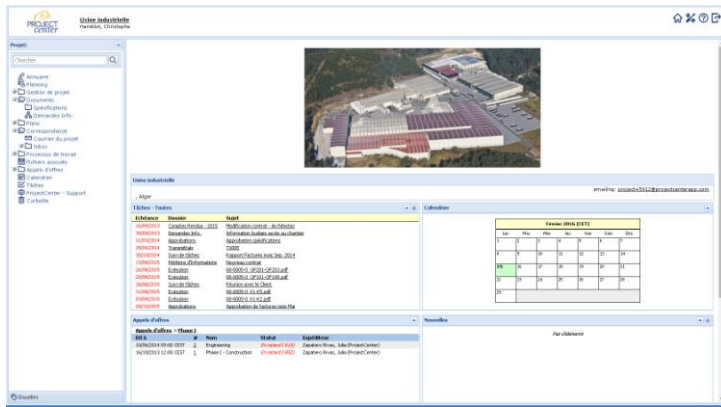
PROJECT center

Usine industrielle
Hemblet, Christophe

Projet

Chercher

Annuaire
Planning
Gestion de projet
Documents
Spécifications
Demandes Infos.
Plans
Correspondance
Courrier du projet
Inbox
Processus de travail
Fichiers associés
Appels d'offres
Calendrier
Tâches
ProjectCenter - Support
Corbeille

Étiquettes

Usine industrielle

emailing: project+5912@projectcenterapp.com

Aller

Tâches - Toutes

| Echéance | Dossier | Sujet |
|---|---|---|
| 16/09/2013 | Comptes Rendus - 2015 | Modification contrat - de fenêtres |
| 16/09/2013 | Demandes Infos. | Information toulage accès au chantier |
| 31/03/2014 | Approbations | Approbation spécifications |
| 28/04/2014 | Transmittals | TX005 |
| 30/10/2014 | Suivi de tâches | Rapport Factures mois Sep. 2014 |
| 15/09/2015 | Télésbine d'Informations | Nouveau contrat |
| 26/09/2015 | Exécution | 00-0005-0_OP201-OP203.pdf |
| 26/09/2015 | Exécution | 00-0005-0_OP101-OP108.pdf |
| 26/09/2015 | Suivi de tâches | Réunion avec le Client |
| 31/08/2015 | Exécution | 00-0005-0_X1-X5.pdf |
| 30/09/2015 | Exécution | 00-0005-0_X1-X2.pdf |
| 30/09/2015 | Approbations | Approbation de factures mois Mai |

Calendrier

Février 2016 (CET)

| Lun | Mar | Mer | Jeu | Ven | Sam | Dim |
|---|---|---|---|---|---|---|
| 1 | 2 | 3 | 4 | 5 | 6 | 7 |
| 8 | 9 | 10 | 11 | 12 | 13 | 14 |
| 15 | 16 | 17 | 18 | 19 | 20 | 21 |
| 22 | 23 | 24 | 25 | 26 | 27 | 28 |
| 29 | | | | | | |

Appels d'offres

Appels d'offres > Phase I

| Est à | # | Nom | Statut | Expéditeur |
|---|---|---|---|---|
| 18/06/2014 09:00 CEST | 2 | Engineering | (Il restent 0 Hi) | Zapatero Rivas, Julia (ProjectCenter) |
| 16/10/2013 12:00 CEST | 1 | Phase I - Construction | (Il restent 0 Hi) | Zapatero Rivas, Julia (ProjectCenter) |

Nouvelles

Pas d'éléments